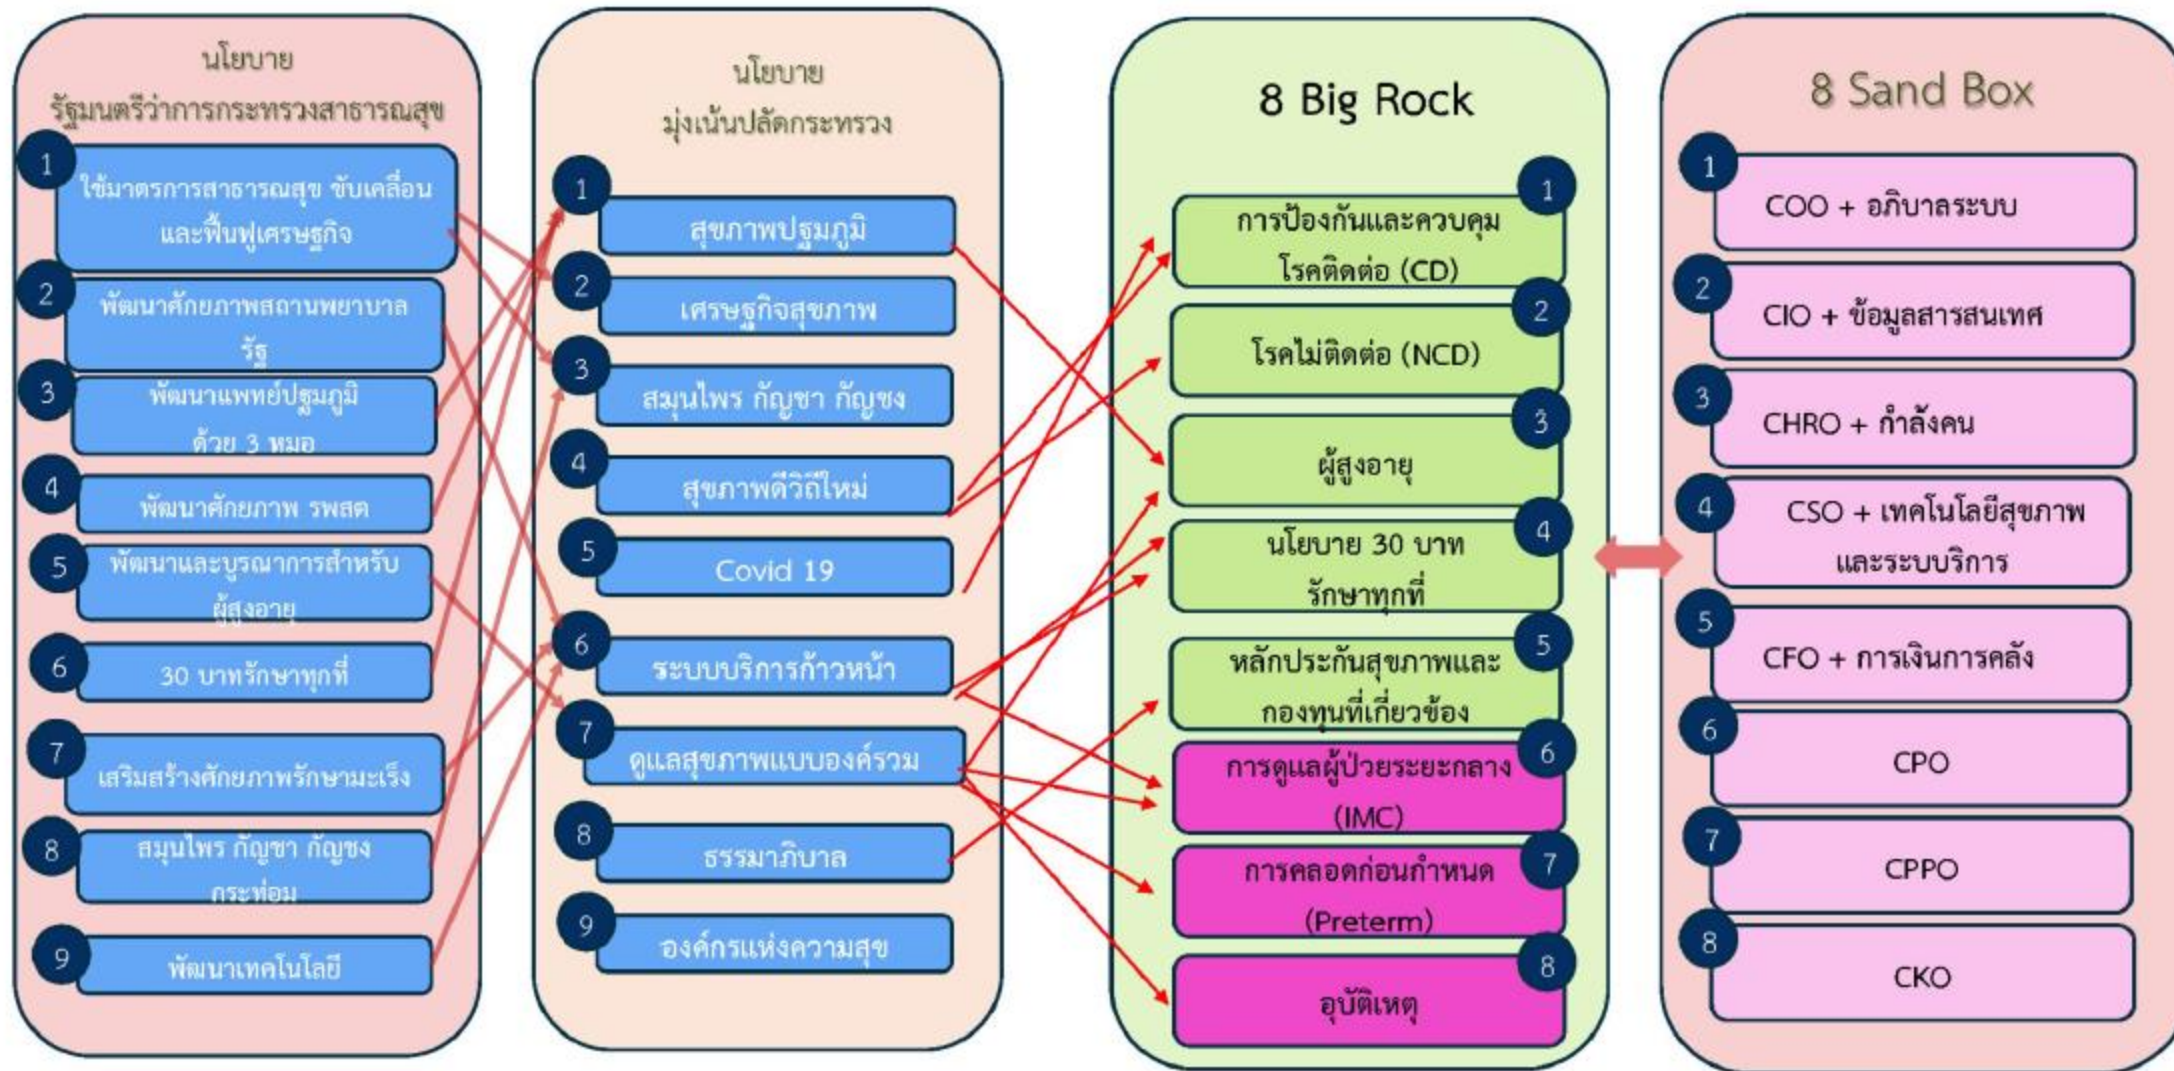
นโยบาย
รัฐมนตรีว่าการกระทรวงสาธารณสุข

1 ใช้มาตรการสาธารณสุข ขับเคลื่อนและฟื้นฟูเศรษฐกิจ
2 พัฒนาศักยภาพสถานพยาบาลรัฐ
3 พัฒนาแพทย์ปฐมภูมิ ด้วย 3 หมอ
4 พัฒนาศักยภาพ รพสต
5 พัฒนาและบูรณาการสำหรับผู้สูงอายุ
6 30 บาทรักษาทุกที่
7 เสริมสร้างศักยภาพรักษามะเร็ง
8 สมุนไพร กัญชา กัญชง กระท่อม
9 พัฒนาเทคโนโลยี

นโยบาย
มุ่งเน้นปลัดกระทรวง

1 สุขภาพปฐมภูมิ
2 เศรษฐกิจสุขภาพ
3 สมุนไพร กัญชา กัญชง
4 สุขภาพดีวิถีใหม่
5 Covid 19
6 ระบบบริการก้าวหน้า
7 ดูแลสุขภาพแบบองค์รวม
8 ธรรมาภิบาล
9 องค์กรแห่งความสุข

8 Big Rock

1 การป้องกันและควบคุมโรคติดต่อ (CD)
2 โรคไม่ติดต่อ (NCD)
3 ผู้สูงอายุ
4 นโยบาย 30 บาท รักษาทุกที่
5 หลักประกันสุขภาพและกองทุนที่เกี่ยวข้อง
6 การดูแลผู้ป่วยระยะกลาง (IMC)
7 การคลอดก่อนกำหนด (Preterm)
8 อุบัติเหตุ

8 Sand Box

1 COO + อภิบาลระบบ
2 CIO + ข้อมูลสารสนเทศ
3 CHRO + กำลังคน
4 CSO + เทคโนโลยีสุขภาพและระบบบริการ
5 CFO + การเงินการคลัง
6 CPO
7 CPPO
8 CKO